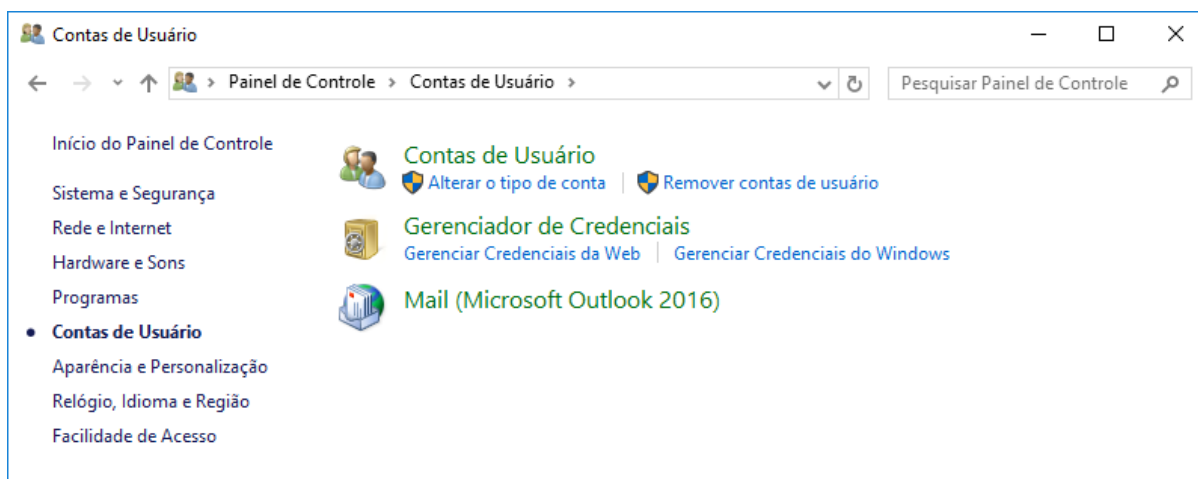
Contas de Usuário

Painel de Controle > Contas de Usuário >

Pesquisar Painel de Controle

Início do Painel de Controle

Sistema e Segurança
Rede e Internet
Hardware e Sons
Programas
Contas de Usuário
Aparência e Personalização
Relógio, Idioma e Região
Facilidade de Acesso

Contas de Usuário
Alterar o tipo de conta | Remover contas de usuário

Gerenciador de Credenciais
Gerenciar Credenciais da Web | Gerenciar Credenciais do Windows

Mail (Microsoft Outlook 2016)